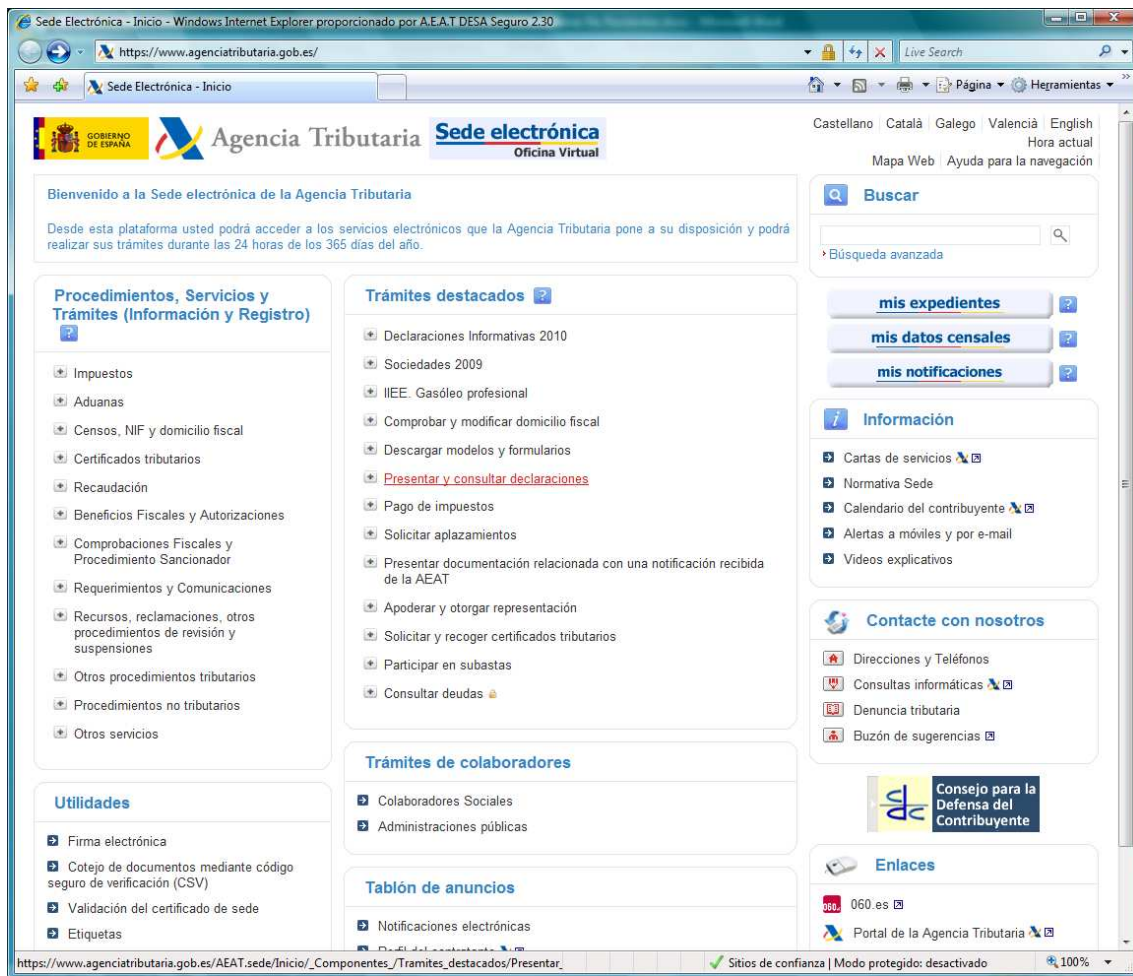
Sede Electrónica - Inicio - Windows Internet Explorer proporcionado por A.E.A.T DESA Seguro 2.30

https://www.agenciatributaria.gob.es/

Live Search

Sede Electrónica - Inicio

Página ▾ Herramientas ▾

GOBIERNO DE ESPAÑA

Agencia Tributaria

Sede electrónica
Oficina Virtual

Castellano | Català | Galego | València | English
Hora actual
Mapa Web | Ayuda para la navegación

Bienvenido a la Sede electrónica de la Agencia Tributaria

Desde esta plataforma usted podrá acceder a los servicios electrónicos que la Agencia Tributaria pone a su disposición y podrá realizar sus trámites durante las 24 horas de los 365 días del año.

Buscar

› Búsqueda avanzada

Procedimientos, Servicios y Trámites (Información y Registro)

Impuestos
Aduanas
Censos, NIF y domicilio fiscal
Certificados tributarios
Recaudación
Beneficios Fiscales y Autorizaciones
Comprobaciones Fiscales y Procedimiento Sancionador
Requerimientos y Comunicaciones
Recursos, reclamaciones, otros procedimientos de revisión y suspensiones
Otros procedimientos tributarios
Procedimientos no tributarios
Otros servicios

Trámites destacados

Declaraciones Informativas 2010
Sociedades 2009
IIEE. Gasóleo profesional
Comprobar y modificar domicilio fiscal
Descargar modelos y formularios
Presentar y consultar declaraciones
Pago de impuestos
Solicitar aplazamientos
Presentar documentación relacionada con una notificación recibida de la AEAT
Apoderar y otorgar representación
Solicitar y recoger certificados tributarios
Participar en subastas
Consultar deudas

mis expedientes
mis datos censales
mis notificaciones

Información

Cartas de servicios
Normativa Sede
Calendario del contribuyente
Alertas a móviles y por e-mail
Videos explicativos

Contacte con nosotros

Direcciones y Teléfonos
Consultas informáticas
Denuncia tributaria
Buzón de sugerencias

Consejo para la Defensa del Contribuyente

Utilidades

Firma electrónica
Cotejo de documentos mediante código seguro de verificación (CSV)
Validación del certificado de sede
Etiquetas

Trámites de colaboradores

Colaboradores Sociales
Administraciones públicas

Tablón de anuncios

Notificaciones electrónicas
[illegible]

Enlaces

060.es
Portal de la Agencia Tributaria

https://www.agenciatributaria.gob.es/AEAT.sede/Inicio/_Componentes_/Tramites_destacados/Presentar_

Sitios de confianza | Modo protegido: desactivado

100%